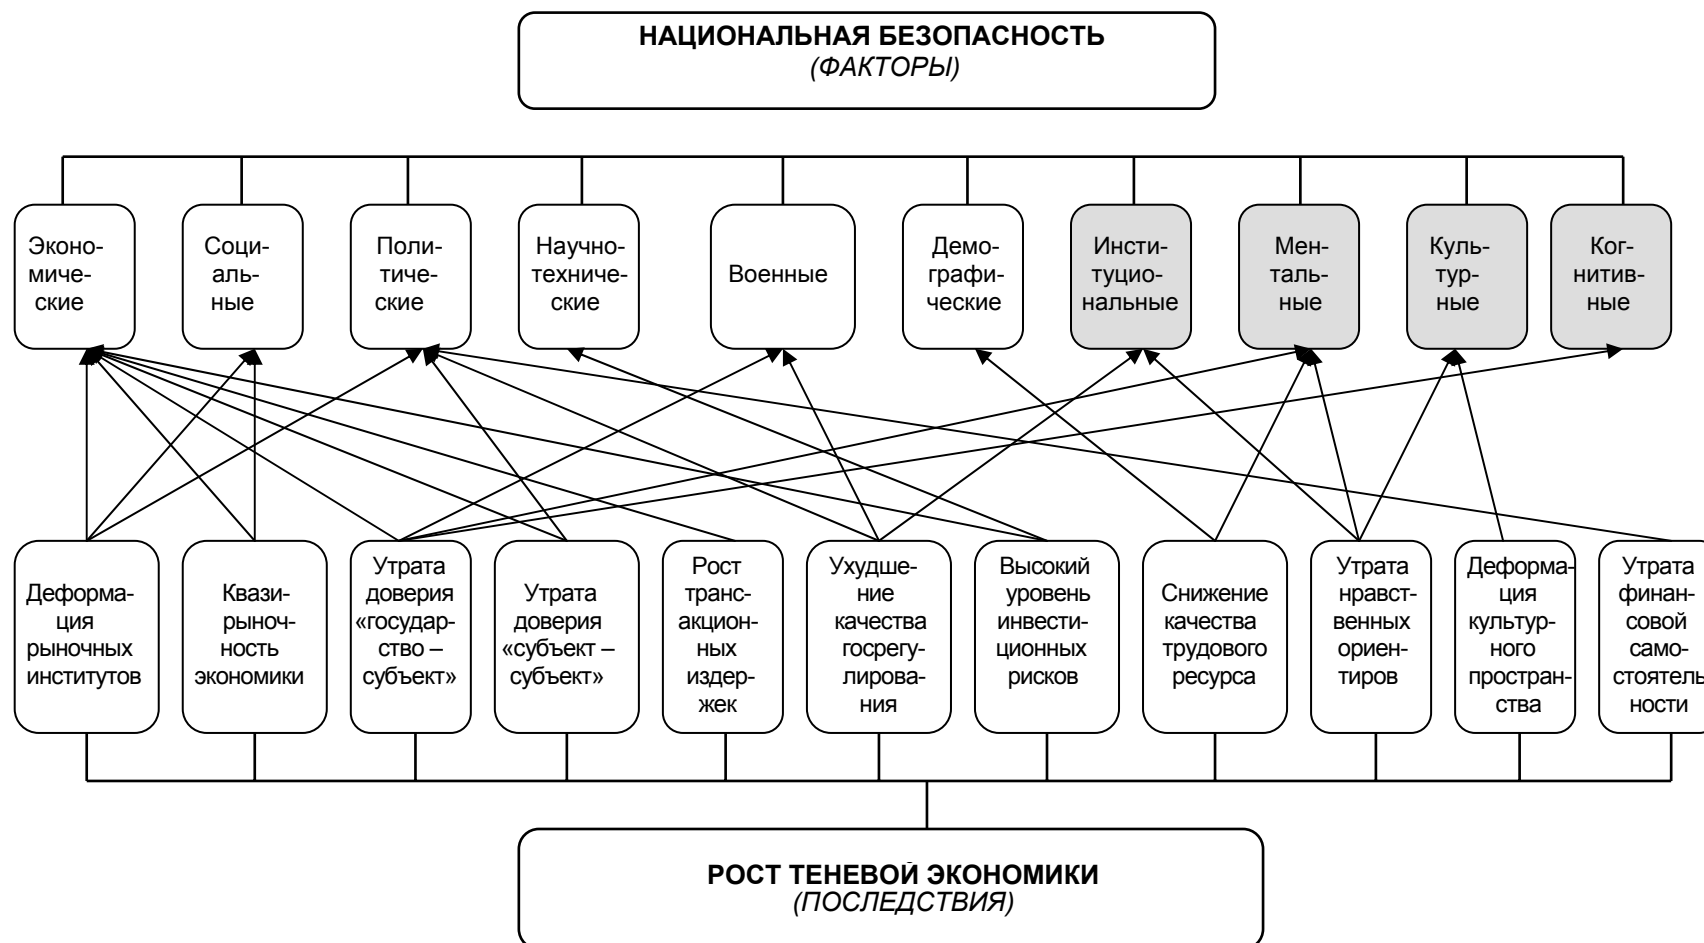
НАЦИОНАЛЬНАЯ БЕЗОПАСНОСТЬ
(ФАКТОРЫ)

Экономические

Социальные

Политические

Научнотехнические

Военные

Демографические

Институциональные

Ментальные

Культурные

Когнитивные

Деформация рыночных институтов

Квазирыночность экономики

Утрата доверия «государство – субъект»

Утрата доверия «субъект – субъект»

Рост трансакционных издержек

Ухудшение качества госрегулирования

Высокий уровень инвестиционных рисков

Снижение качества трудового ресурса

Утрата нравственных ориентиров

Деформация культурного пространства

Утрата финансовой самостоятельности

РОСТ ТЕНЕВОЙ ЭКОНОМИКИ
(ПОСЛЕДСТВИЯ)